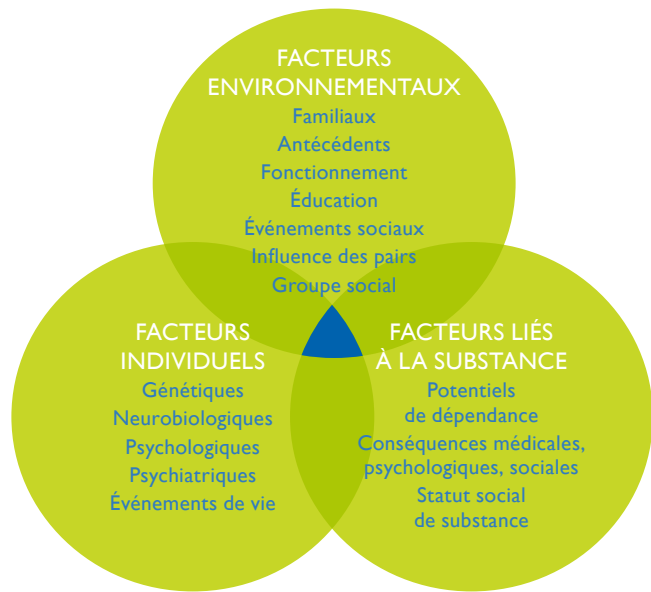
FACTEURS ENVIRONNEMENTAUX
Familiaux
Antécédents
Fonctionnement
Éducation
Événements sociaux
Influence des pairs
Groupe social

FACTEURS INDIVIDUELS
Génétiques
Neurobiologiques
Psychologiques
Psychiatriques
Événements de vie

FACTEURS LIÉS À LA SUBSTANCE
Potentiels de dépendance
Conséquences médicales, psychologiques, sociales
Statut social de substance